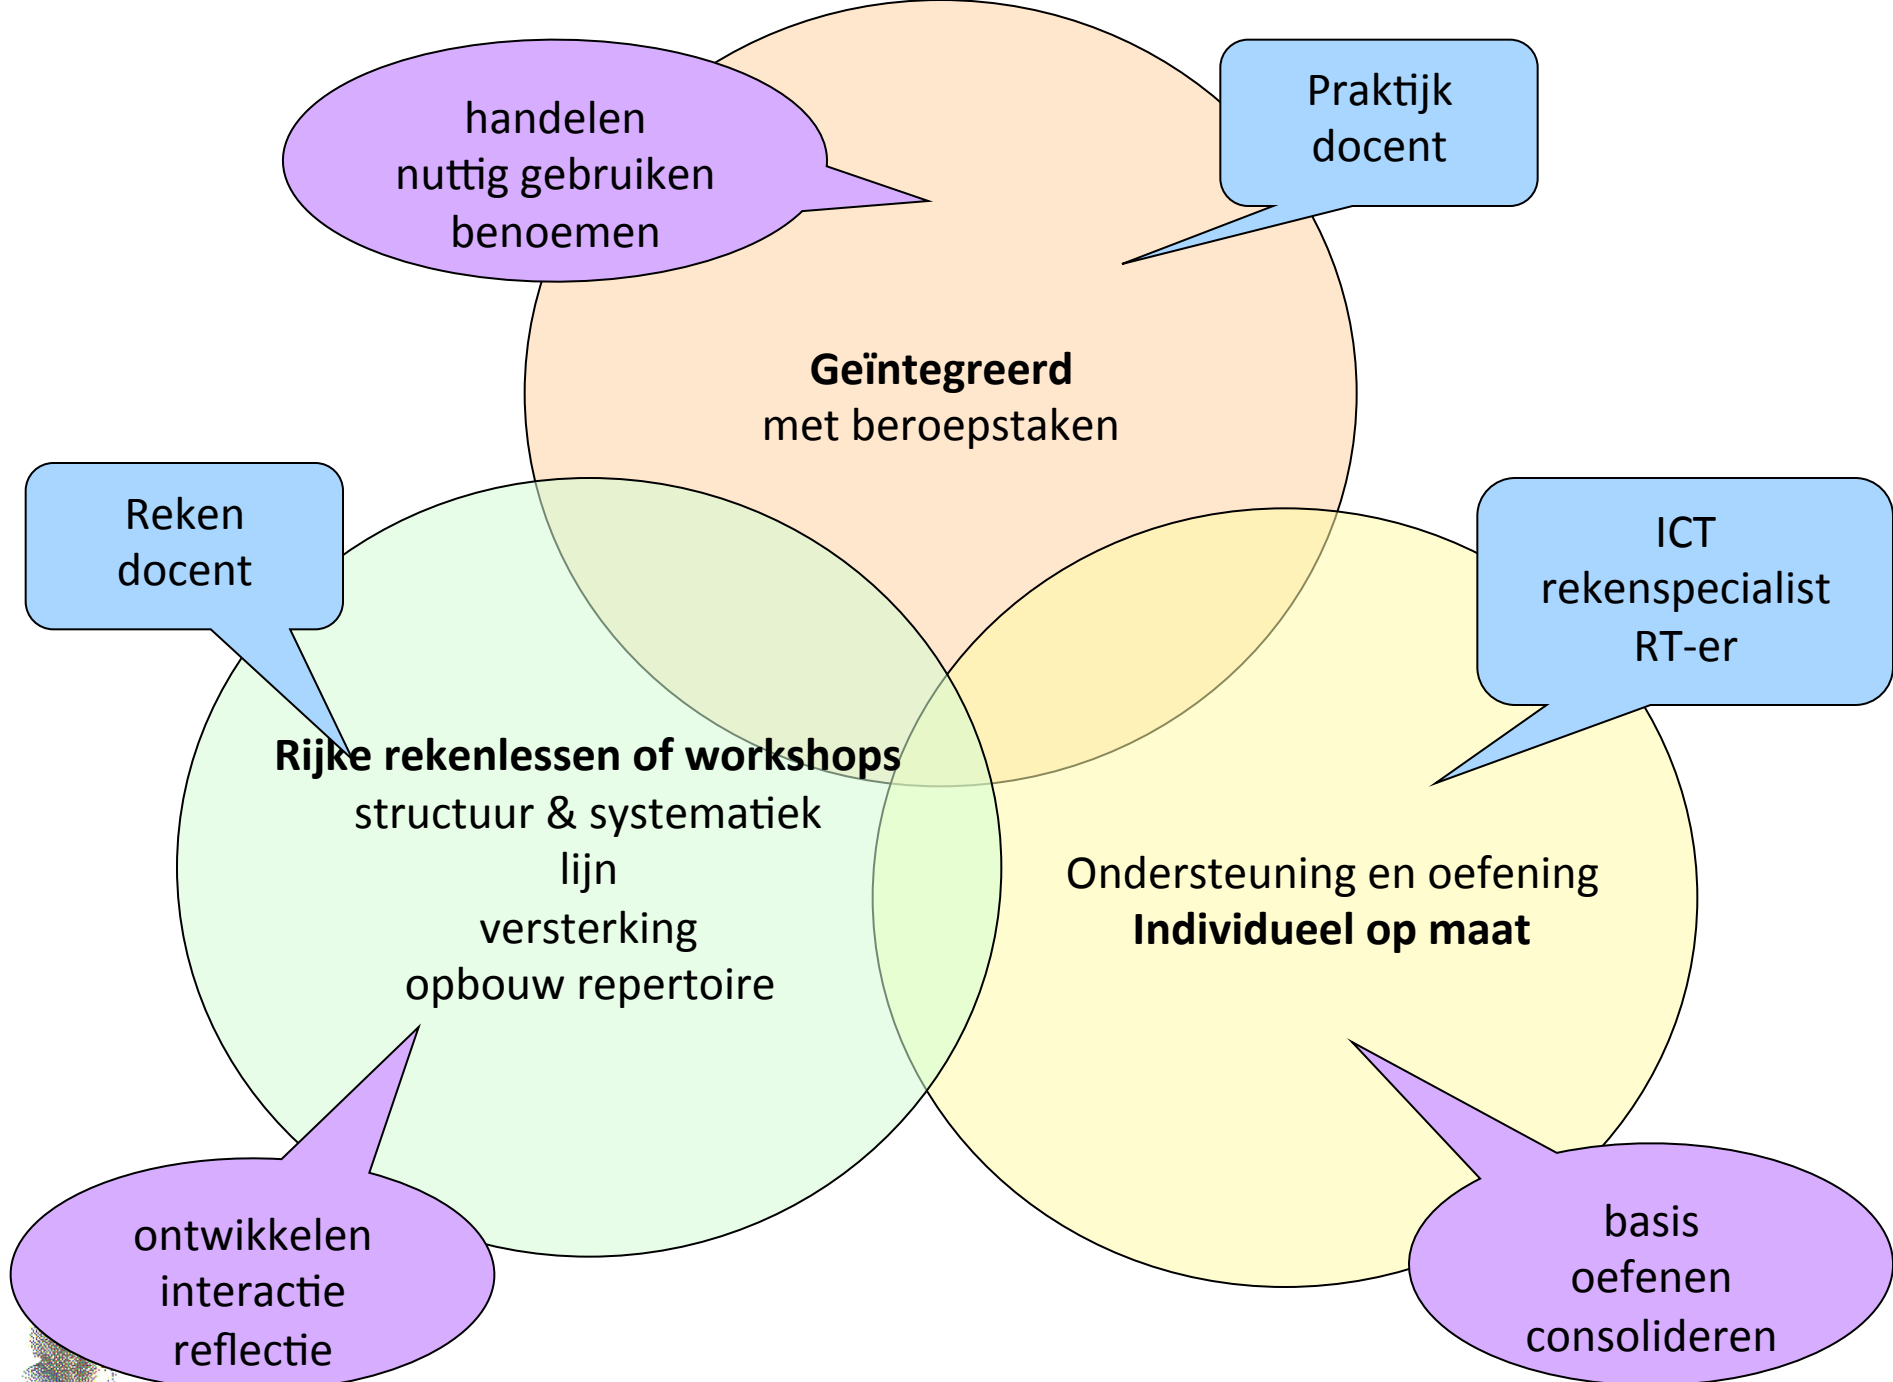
handelen
nuttig gebruiken
benoemen

Praktijk
docent

**Geïntegreerd**
met beroepstaken

Reken
docent

ICT
rekenspecialist
RT-er

**Rijke rekenlessen of workshops**
structuur & systematiek
lijn
versterking
opbouw repertoire

Ondersteuning en oefening
**Individueel op maat**

ontwikkelen
interactie
reflectie

basis
oefenen
consolideren